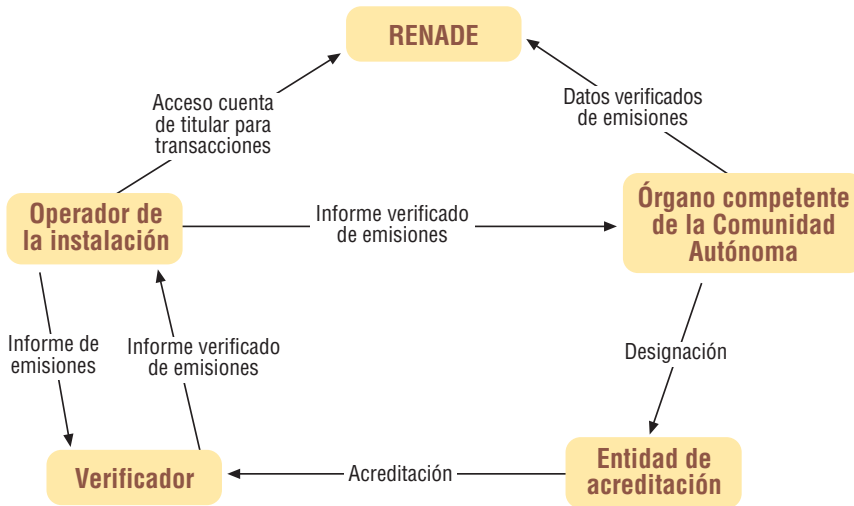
RENADE

Acceso cuenta de titular para transacciones

Datos verificados de emisiones

Operador de la instalación

Informe verificado de emisiones

Órgano competente de la Comunidad Autónoma

Informe de emisiones

Informe verificado de emisiones

Designación

Verificador

Acreditación

Entidad de acreditación